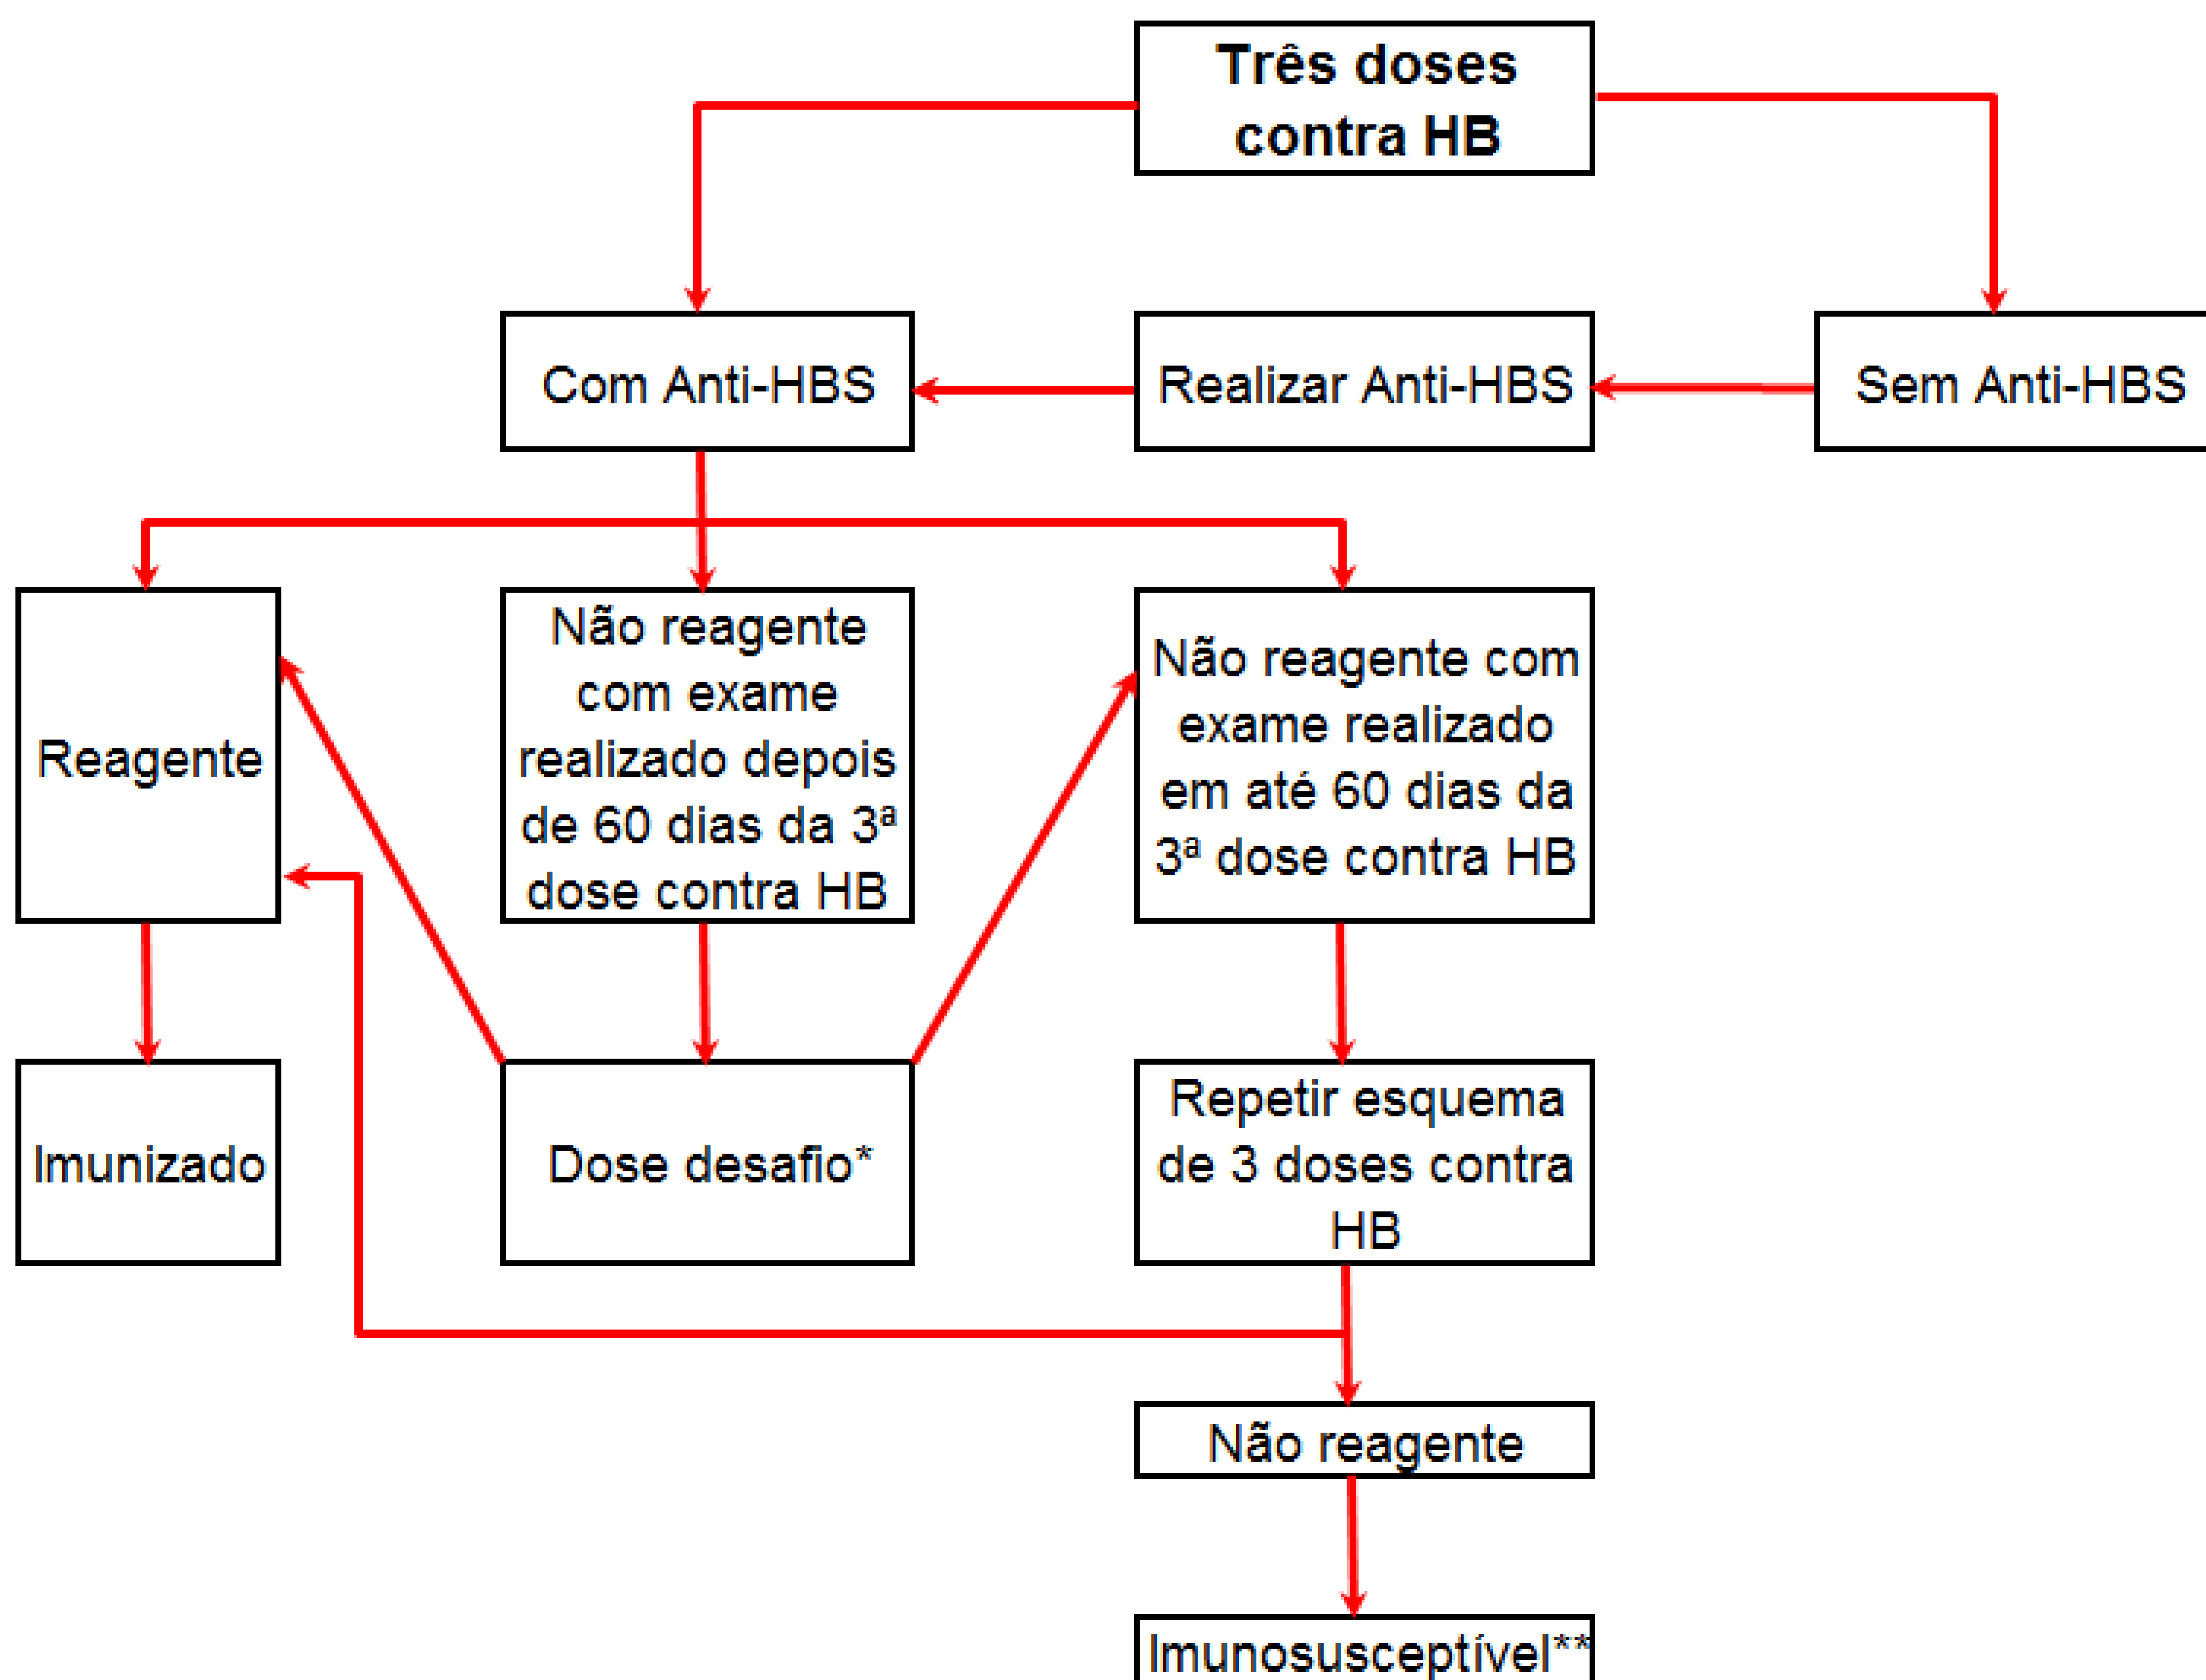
Três doses contra HB

Com Anti-HBS

Realizar Anti-HBS

Sem Anti-HBS

Reagente

Não reagente com exame realizado depois de 60 dias da 3ª dose contra HB

Não reagente com exame realizado em até 60 dias da 3ª dose contra HB

Imunizado

Dose desafio*

Repetir esquema de 3 doses contra HB

Não reagente

Imunosusceptível**